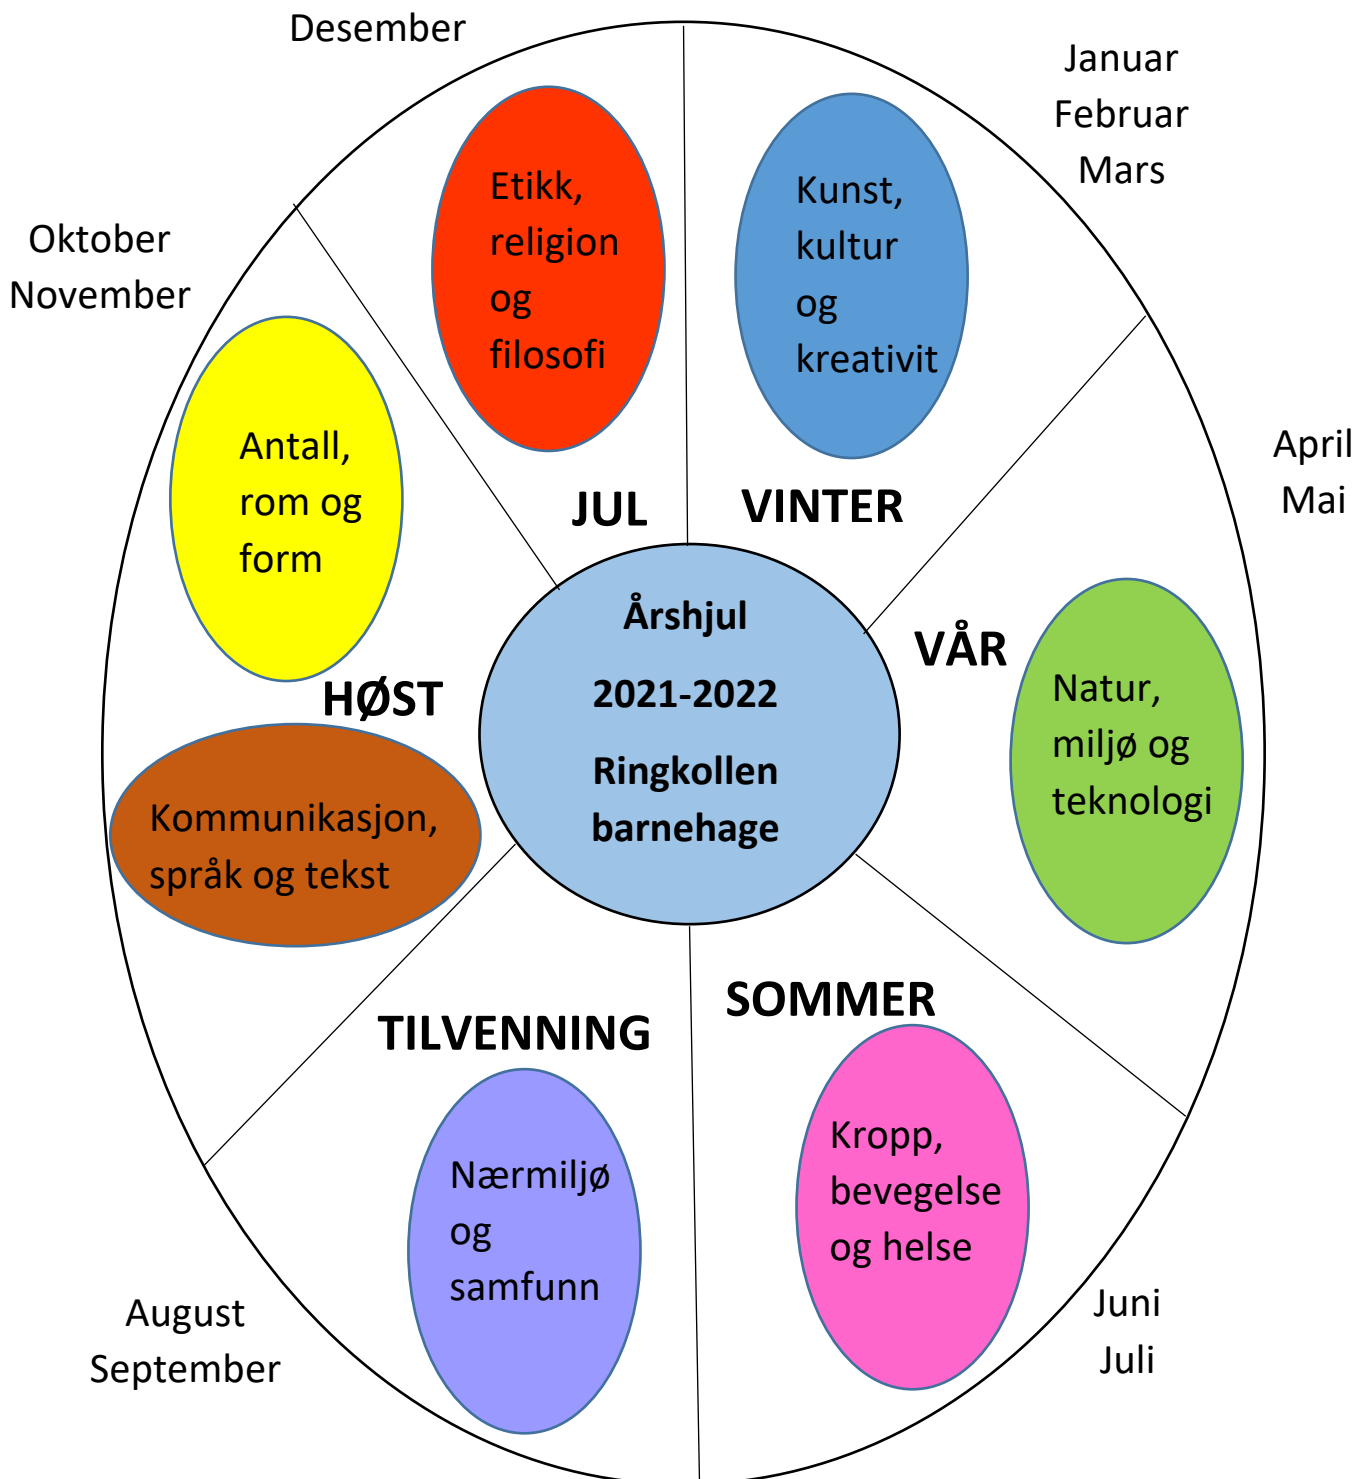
Desember

Januar
Februar
Mars

Oktober
November

Etikk, religion og filosofi

Kunst, kultur og kreativit

April
Mai

Antall, rom og form

JUL

VINTER

Årshjul

2021-2022

Ringkollen barnehage

VÅR

HØST

Natur, miljø og teknologi

Kommunikasjon, språk og tekst

SOMMER

TILVENNING

Nærmiljø og samfunn

Kropp, bevegelse og helse

August
September

Juni
Juli